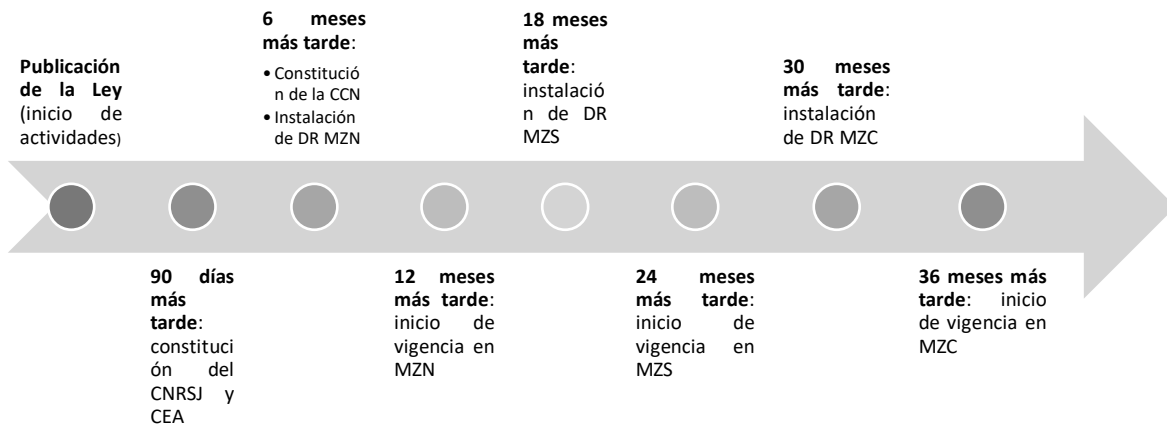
**Publicación de la Ley** (inicio de actividades)

**90 días más tarde**: constitución del CNRSJ y CEA

**6 meses más tarde**:
• Constitución de la CCN
• Instalación de DR MZN

**12 meses más tarde**: inicio de vigencia en MZN

**18 meses más tarde**: instalación de DR MZS

**24 meses más tarde**: inicio de vigencia en MZS

**30 meses más tarde**: instalación de DR MZC

**36 meses más tarde**: inicio de vigencia en MZC